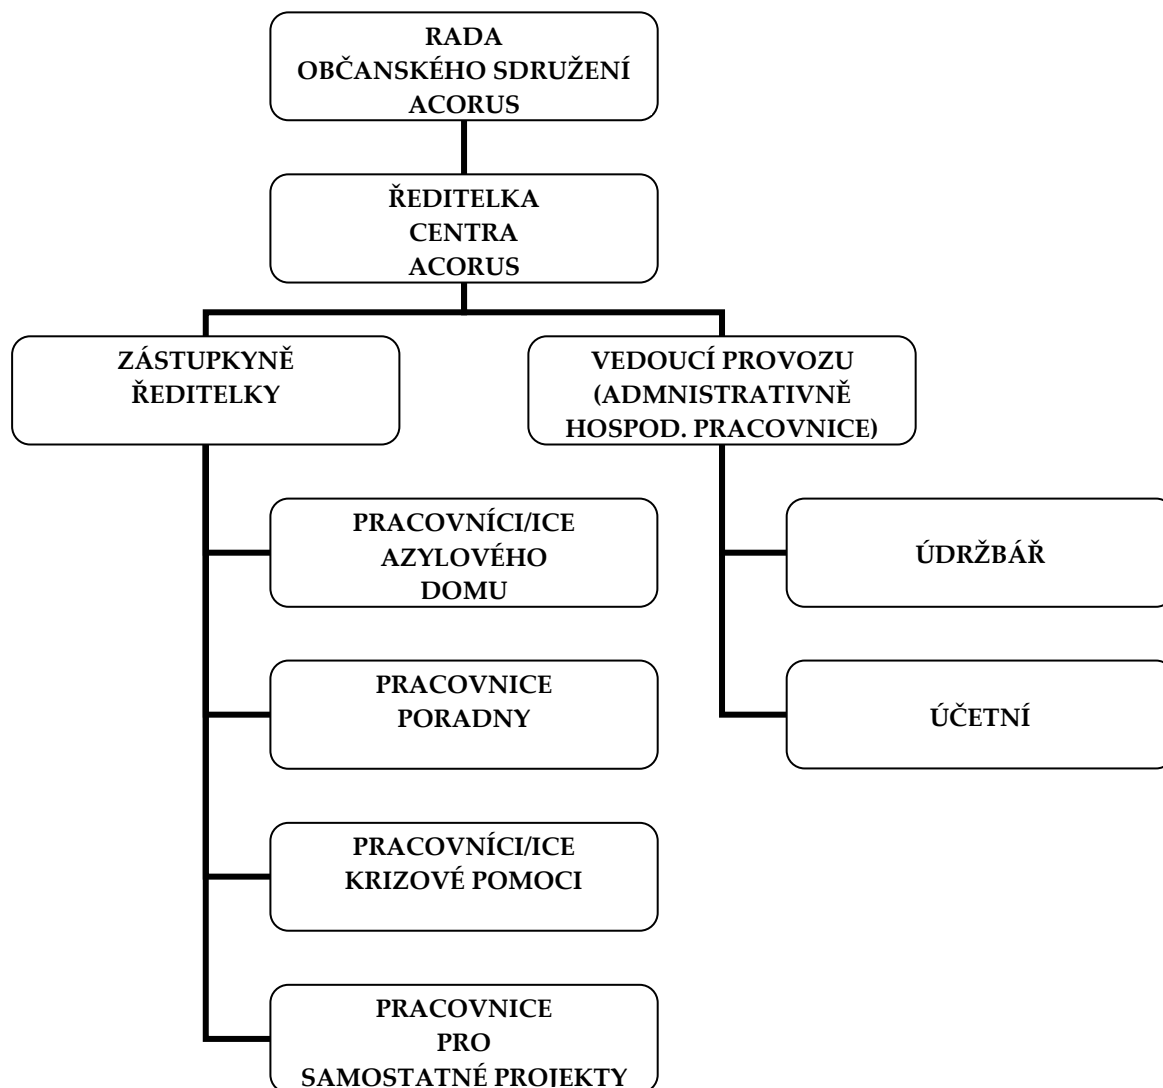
RADA
OBČANSKÉHO SDRUŽENÍ
ACORUS

ŘEDITELKA
CENTRA
ACORUS

ZÁSTUPKYNĚ
ŘEDITELKY

VEDOUCÍ PROVOZU
(ADMNISTRATIVNĚ
HOSPOD. PRACOVNICE)

PRACOVNÍCI/ICE
AZYLOVÉHO
DOMU

PRACOVNICE
PORADNY

PRACOVNÍCI/ICE
KRIZOVÉ POMOCI

PRACOVNICE
PRO
SAMOSTATNÉ PROJEKTY

ÚDRŽBÁŘ

ÚČETNÍ